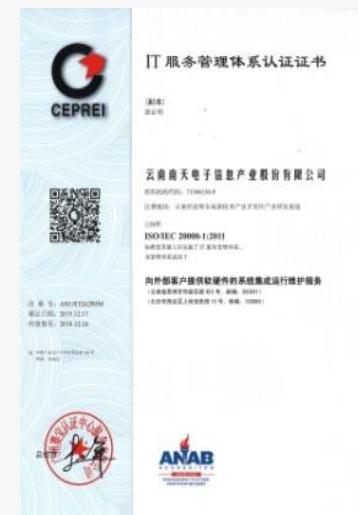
CEPREI

IT服务管理体系认证证书

(副本)

云南南天电子信息产业股份有限公司

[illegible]

ISO/IEC 20000-1:2011

向外部客户提供软硬件的系统集成运行维护服务

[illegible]

注册号: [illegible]
颁证日期: 2015.12.17
有效期至: 2018.12.16

ANAB